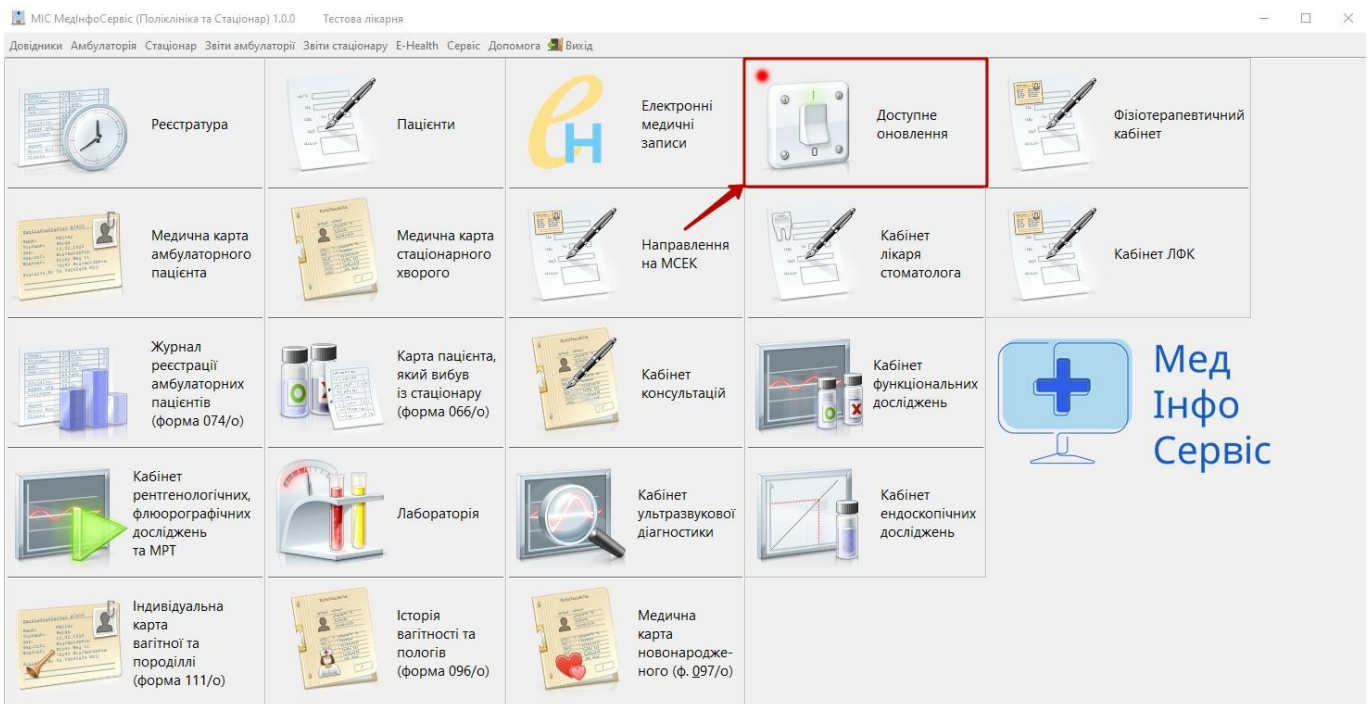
МІС МедІнфоСервіс (Поліклініка та Стаціонар) 1.0.0 Тестова лікарня

Довідники Амбулаторія Стаціонар Звіти амбулаторії Звіти стаціонару E-Health Сервіс Допомога Вихід

Реєстратура

Пацієнти

Електронні медичні записи

Доступне оновлення

Фізіотерапевтичний кабінет

Медична карта амбулаторного пацієнта

Медична карта стаціонарного хворого

Направлення на МСЕК

Кабінет лікаря стоматолога

Кабінет ЛФК

Журнал реєстрації амбулаторних пацієнтів (форма 074/о)

Карта пацієнта, який вибув із стаціонару (форма 066/о)

Кабінет консультацій

Кабінет функціональних досліджень

Мед Інфо Сервіс

Кабінет рентгенологічних, флюорографічних досліджень та МРТ

Лабораторія

Кабінет ультразвукової діагностики

Кабінет ендоскопічних досліджень

Індивідуальна карта вагітної та породіллі (форма 111/о)

Історія вагітності та пологів (форма 096/о)

Медична карта новонародженого (ф. 097/о)